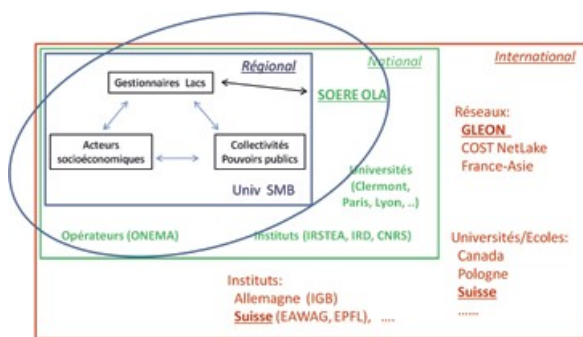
Régional

National

International

Gestionnaires Lacs

SOERE OLA

Acteurs socioéconomiques

Collectivités Pouvoirs publics

Univ SMB

Universités (Clermont, Paris, Lyon, ..)

Opérateurs (ONEMA)

Instituts (IRSTEA, IRD, CNRS)

Réseaux:
GLEON
COST NetLake
France-Asie

Universités/Ecoles:
Canada
Pologne
Suisse
……

Instituts:
Allemagne (IGB)
Suisse (EAWAG, EPFL), ….